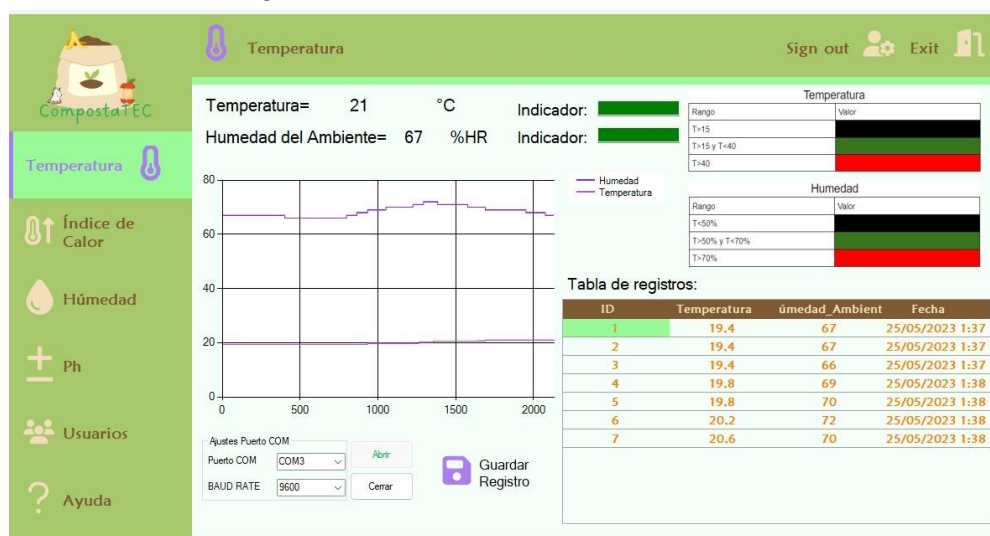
CompostaTEC

Temperatura

Índice de Calor

Húmedad

Ph

Usuarios

Ayuda

Temperatura

Sign out

Exit

Temperatura= 21 °C Indicador:

Humedad del Ambiente= 67 %HR Indicador:

Humedad
Temperatura

80
60
40
20
0
0 500 1000 1500 2000

Temperatura

| Rango | Valor |
|---|---|
| T>15 | |
| T>15 y T<40 | |
| T>40 | |

Humedad

| Rango | Valor |
|---|---|
| T<50% | |
| T>50% y T<70% | |
| T>70% | |

Tabla de registros:

| ID | Temperatura | úmedad_Ambient | Fecha |
|---|---|---|---|
| 1 | 19.4 | 67 | 25/05/2023 1:37 |
| 2 | 19.4 | 67 | 25/05/2023 1:37 |
| 3 | 19.4 | 66 | 25/05/2023 1:37 |
| 4 | 19.8 | 69 | 25/05/2023 1:38 |
| 5 | 19.8 | 70 | 25/05/2023 1:38 |
| 6 | 20.2 | 72 | 25/05/2023 1:38 |
| 7 | 20.6 | 70 | 25/05/2023 1:38 |

Ajustes Puerto COM

Puerto COM COM3 Abrir

BAUD RATE 9600 Cerrar

Guardar Registro